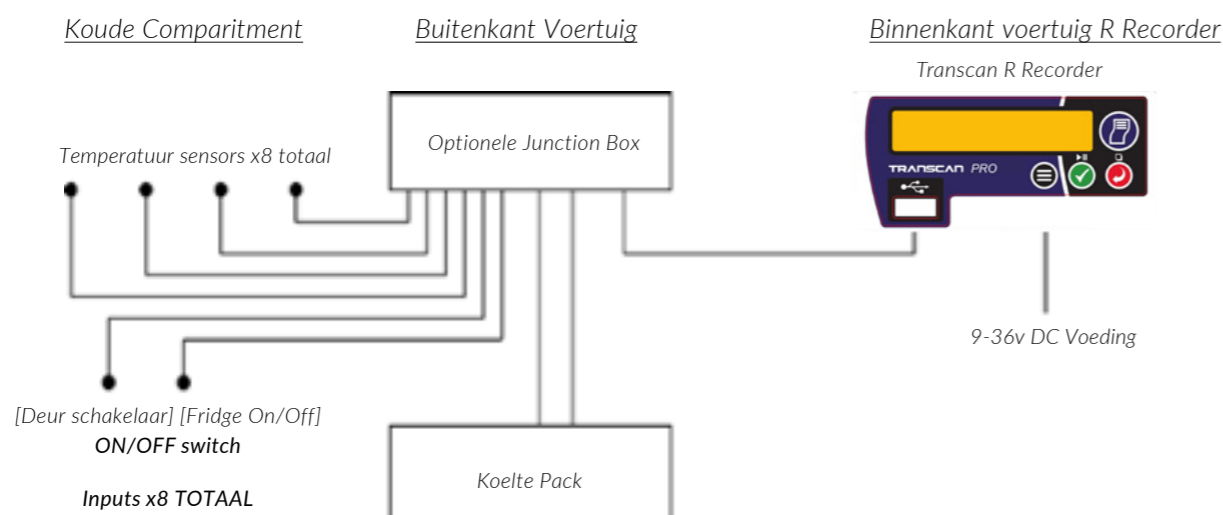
Koude Comparitment

Buitenkant Voertuig

Binnenkant voertuig R Recorder

Transcan R Recorder

Optionele Junction Box

Temperatuur sensors x8 totaal

TRANSCAN PRO

9-36v DC Voeding

[Deur schakelaar] [Fridge On/Off]
ON/OFF switch

Inputs x8 TOTAAL

Koelte Pack